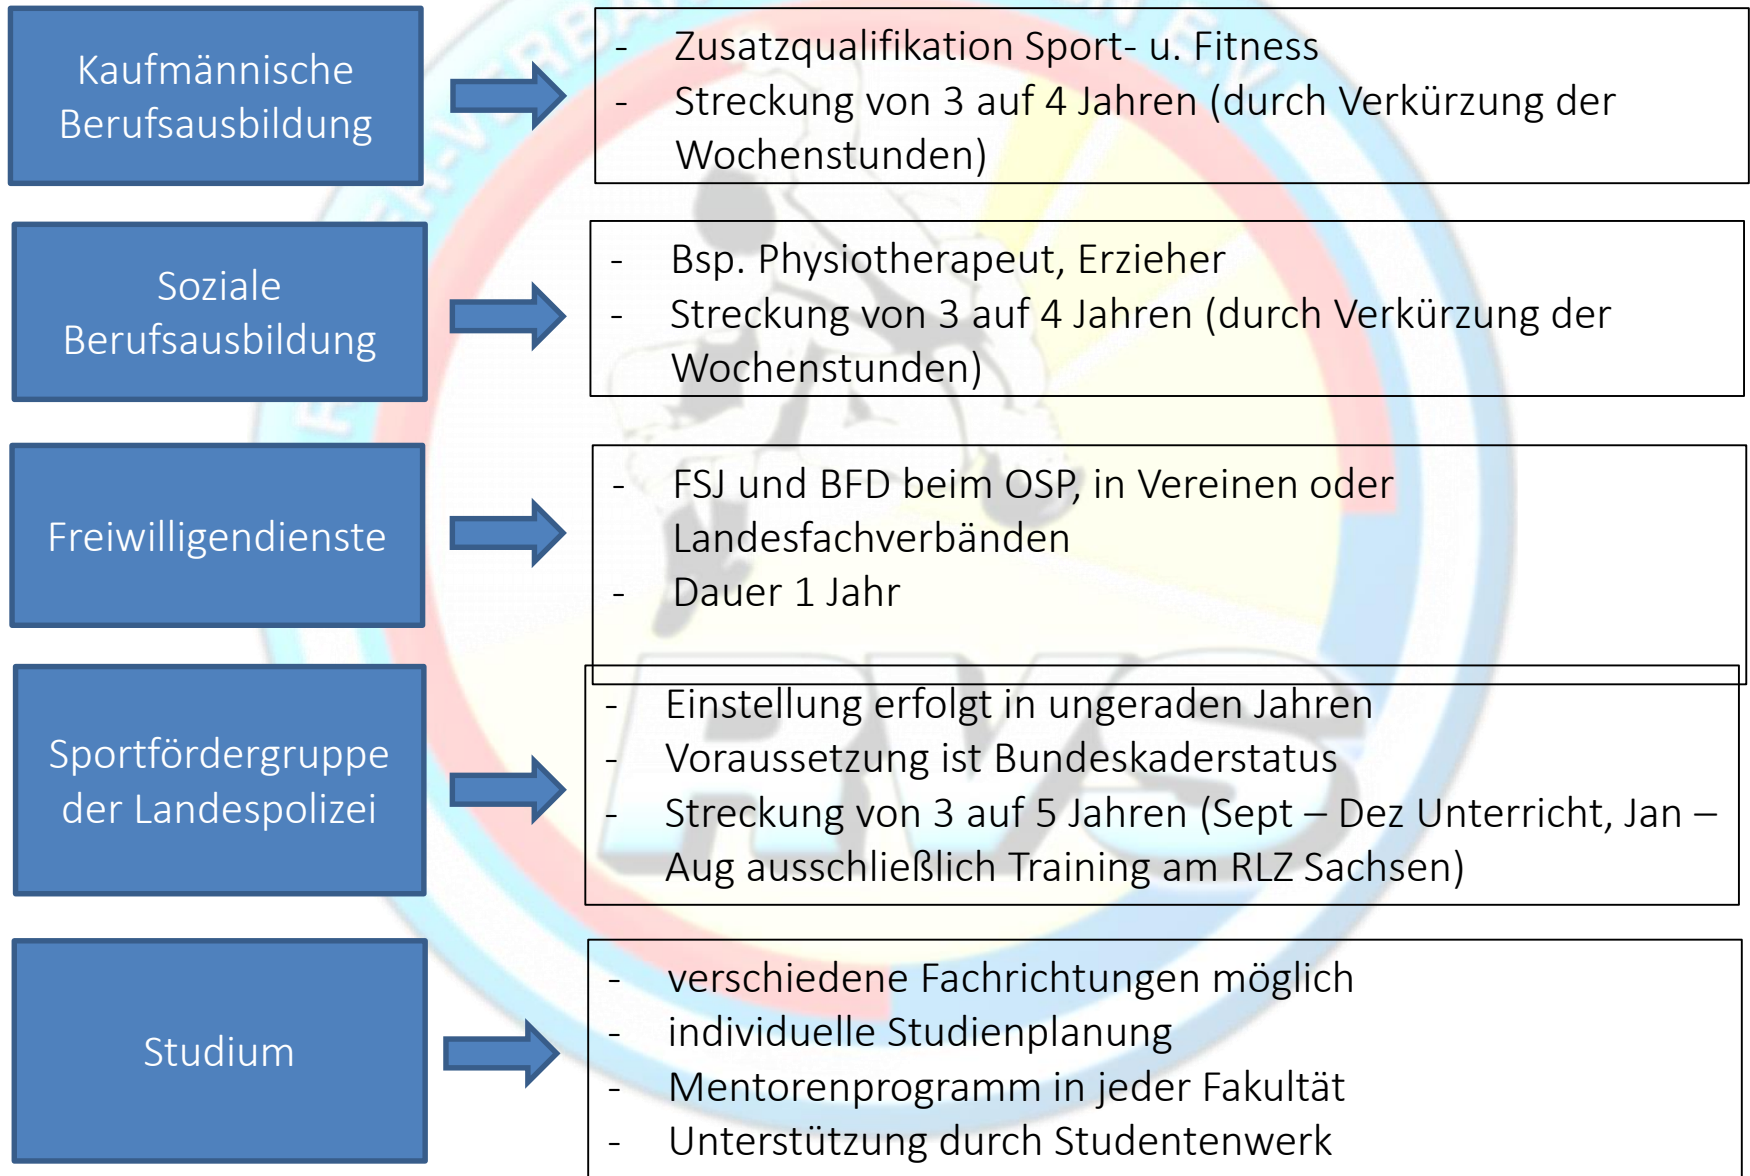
Kaufmännische Berufsausbildung

- Zusatzqualifikation Sport- u. Fitness
- Streckung von 3 auf 4 Jahren (durch Verkürzung der Wochenstunden)

Soziale Berufsausbildung

- Bsp. Physiotherapeut, Erzieher
- Streckung von 3 auf 4 Jahren (durch Verkürzung der Wochenstunden)

Freiwilligendienste

- FSJ und BFD beim OSP, in Vereinen oder Landesfachverbänden
- Dauer 1 Jahr

Sportfördergruppe der Landespolizei

- Einstellung erfolgt in ungeraden Jahren
- Voraussetzung ist Bundeskaderstatus
- Streckung von 3 auf 5 Jahren (Sept – Dez Unterricht, Jan – Aug ausschließlich Training am RLZ Sachsen)

Studium

- verschiedene Fachrichtungen möglich
- individuelle Studienplanung
- Mentorenprogramm in jeder Fakultät
- Unterstützung durch Studentenwerk